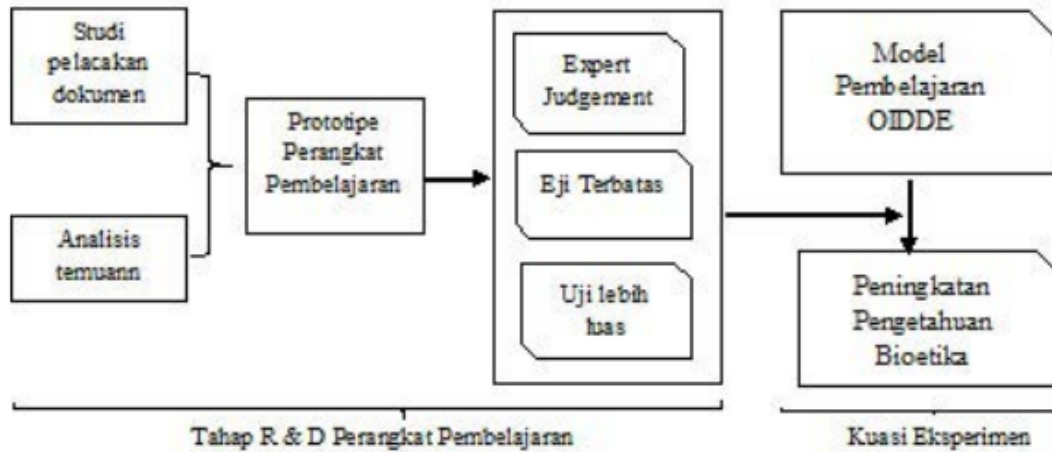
Studi pelacakan dokumen

Analisis temuann

Prototipe Perangkat Pembelajaran

Expert Judgement

Eji Terbatas

Uji lebih luas

Model Pembelajaran OIDDE

Peningkatan Pengetahuan Bioetika

Tahap R & D Perangkat Pembelajaran

Kuasi Eksperimen